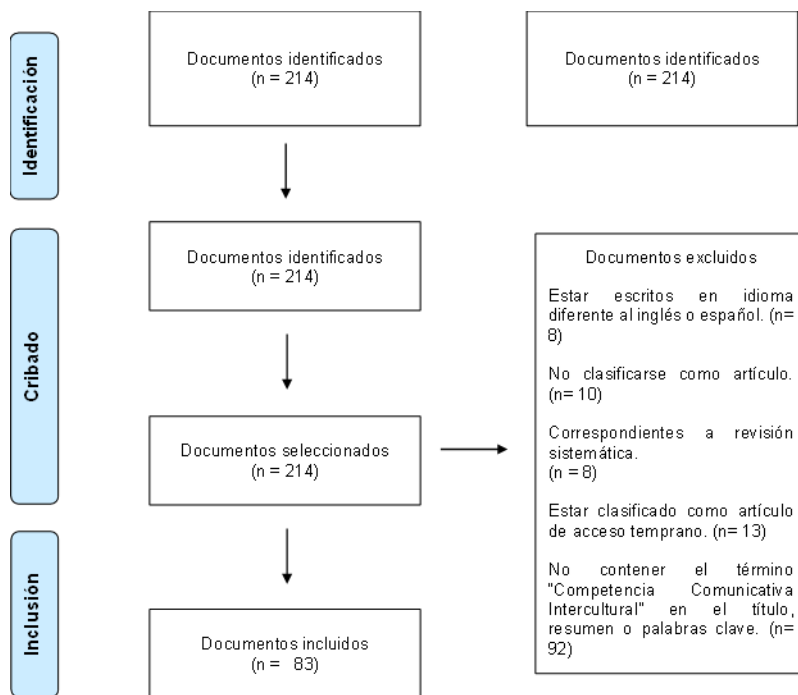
Identificación

Documentos identificados
(n = 214)

Documentos identificados
(n = 214)

Cribado

Documentos identificados
(n = 214)

Documentos excluidos

Estar escritos en idioma diferente al inglés o español. (n= 8)

No clasificarse como artículo. (n= 10)

Correspondientes a revisión sistemática.
(n = 8)

Estar clasificado como artículo de acceso temprano. (n= 13)

No contener el término "Competencia Comunicativa Intercultural" en el título, resumen o palabras clave. (n= 92)

Documentos seleccionados
(n = 214)

Inclusión

Documentos incluidos
(n = 83)